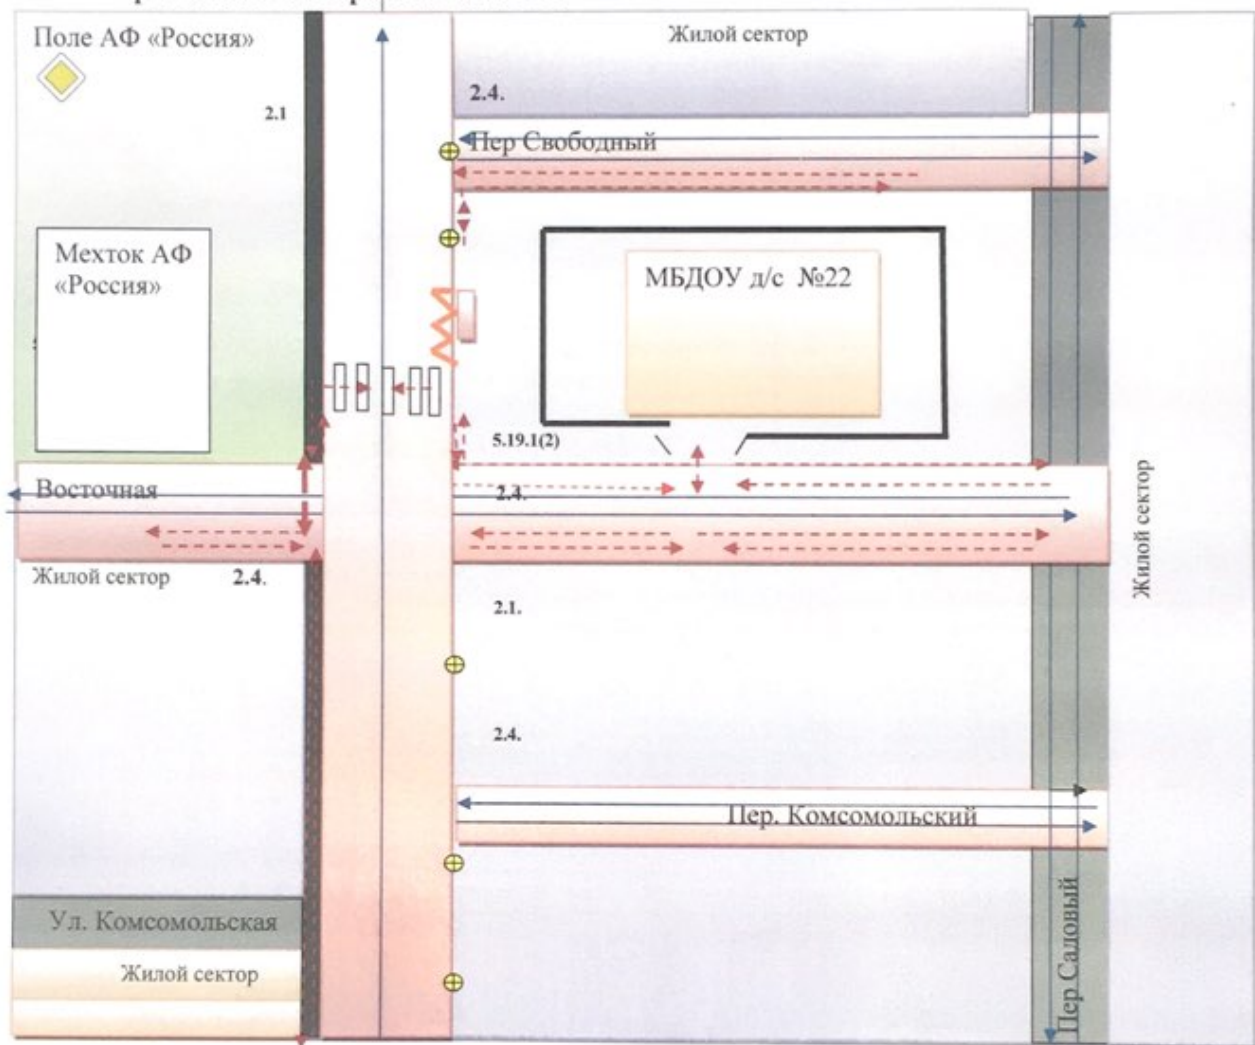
Поле АФ «Россия»

2.1

Жилой сектор

2.4.

Пер Свободный

Мехток АФ «Россия»

МБДОУ д/с №22

5.19.1(2)

Восточная

2.4.

Жилой сектор

2.4.

2.1.

2.4.

Жилой сектор

Пер. Комсомольский

Ул. Комсомольская

Жилой сектор

Пер Садовый